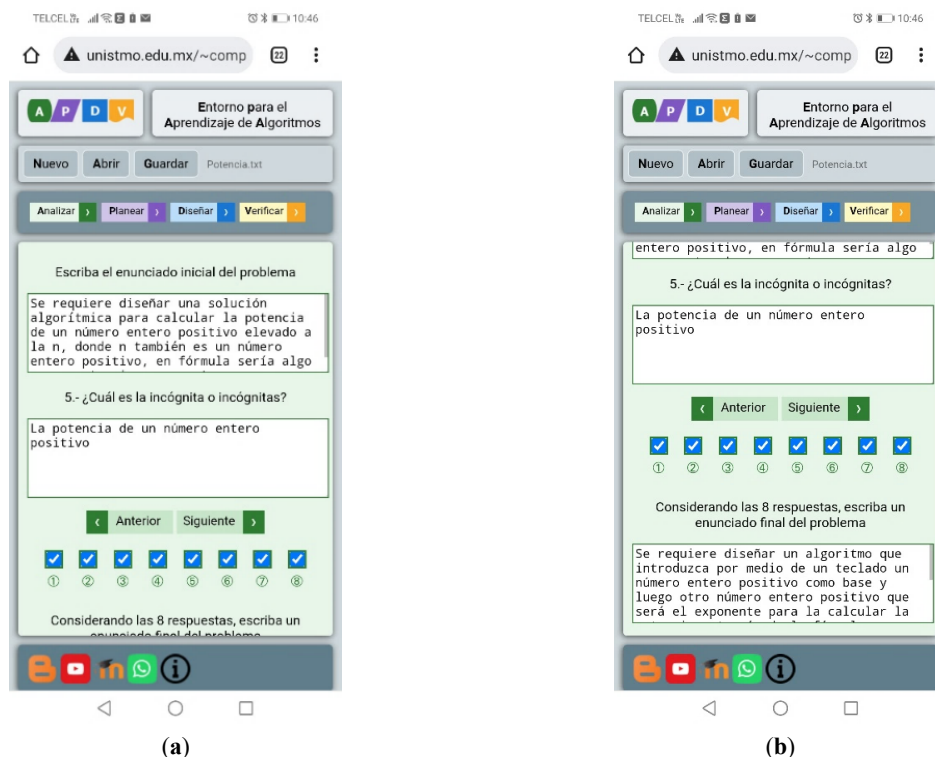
TELCEL 10:46

unistmo.edu.mx/~comp 22

A P D V

Entorno para el Aprendizaje de Algoritmos

Nuevo Abrir Guardar Potencia.txt

Analizar › Planear › Diseñar › Verificar ›

Escriba el enunciado inicial del problema

Se requiere diseñar una solución algorítmica para calcular la potencia de un número entero positivo elevado a la n, donde n también es un número entero positivo, en fórmula sería algo

5.- ¿Cuál es la incógnita o incógnitas?

La potencia de un número entero positivo

‹ Anterior Siguiente ›

① ② ③ ④ ⑤ ⑥ ⑦ ⑧

Considerando las 8 respuestas, escriba un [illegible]

(a)

TELCEL 10:46

unistmo.edu.mx/~comp 22

A P D V

Entorno para el Aprendizaje de Algoritmos

Nuevo Abrir Guardar Potencia.txt

Analizar › Planear › Diseñar › Verificar ›

entero positivo, en fórmula sería algo

5.- ¿Cuál es la incógnita o incógnitas?

La potencia de un número entero positivo

‹ Anterior Siguiente ›

① ② ③ ④ ⑤ ⑥ ⑦ ⑧

Considerando las 8 respuestas, escriba un enunciado final del problema

Se requiere diseñar un algoritmo que introduzca por medio de un teclado un número entero positivo como base y luego otro número entero positivo que será el exponente para la calcular la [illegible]

(b)